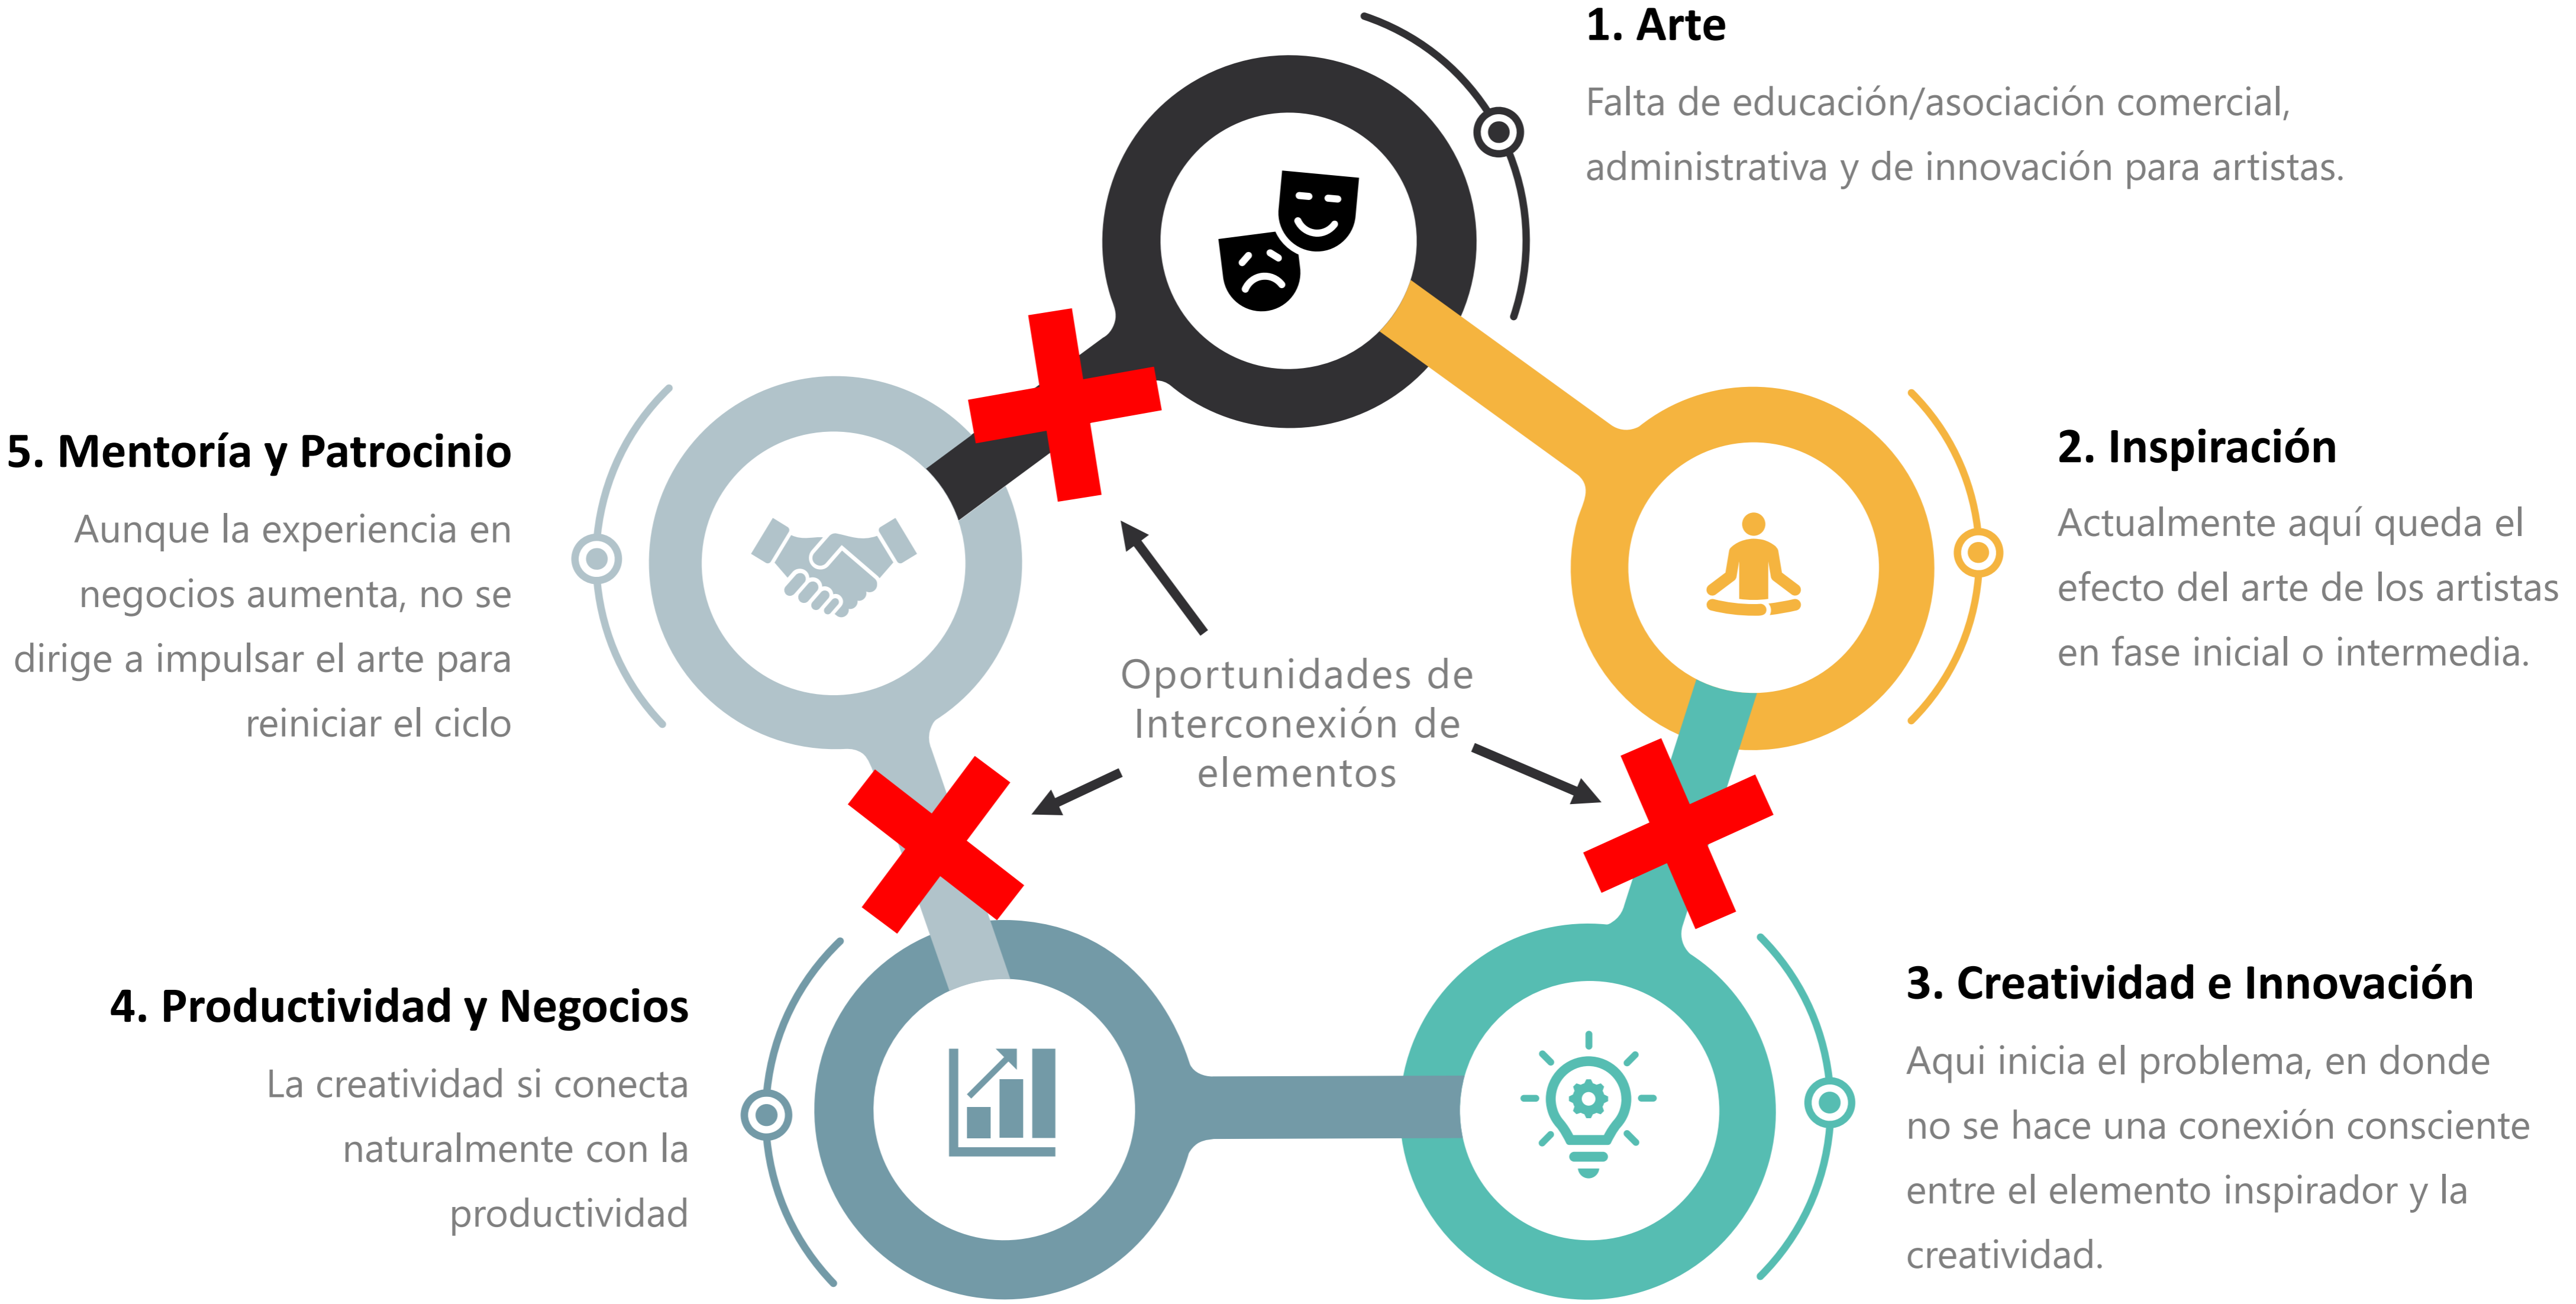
1. Arte

Falta de educación/asociación comercial, administrativa y de innovación para artistas.

5. Mentoría y Patrocinio

Aunque la experiencia en negocios aumenta, no se dirige a impulsar el arte para reiniciar el ciclo

2. Inspiración

Actualmente aquí queda el efecto del arte de los artistas en fase inicial o intermedia.

Oportunidades de Interconexión de elementos

4. Productividad y Negocios

La creatividad si conecta naturalmente con la productividad

3. Creatividad e Innovación

Aqui inicia el problema, en donde no se hace una conexión consciente entre el elemento inspirador y la creatividad.